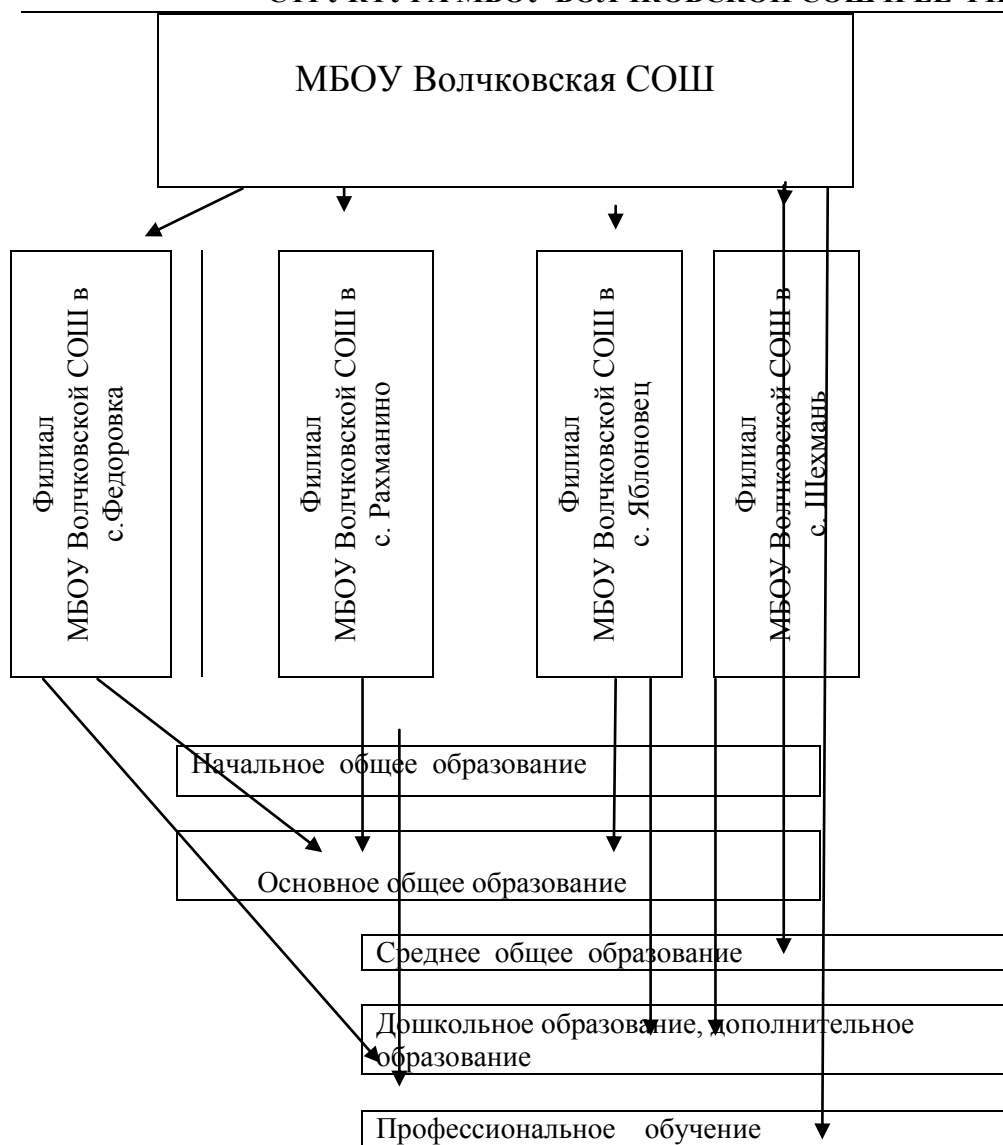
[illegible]

МБОУ Волчковская СОШ

Филиал МБОУ Волчковской СОШ в с.Федоровка

Филиал МБОУ Волчковской СОШ в с. Рахманино

Филиал МБОУ Волчковской СОШ в с. Яблоновец

Филиал МБОУ Волчковской СОШ в с. Шехмань

Начальное общее образование

Основное общее образование

Среднее общее образование

Дошкольное образование, дополнительное образование

Профессиональное обучение